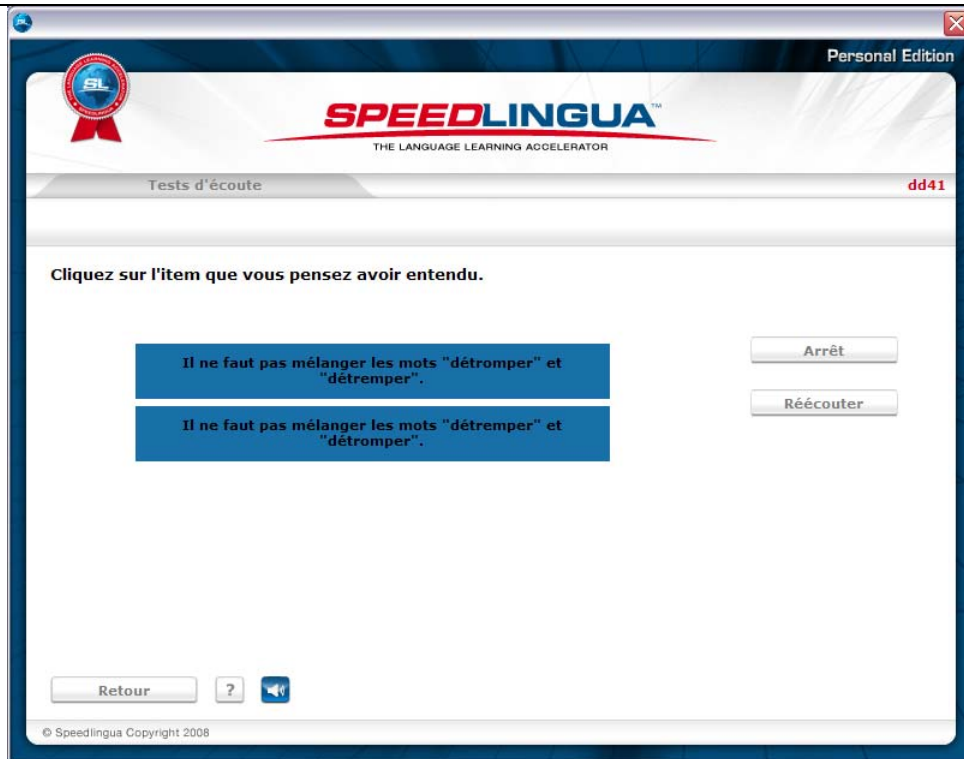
Personal Edition

SL

SPEEDLINGUA™
THE LANGUAGE LEARNING ACCELERATOR

Tests d'écoute

dd41

Cliquez sur l'item que vous pensez avoir entendu.

Il ne faut pas mélanger les mots "détromper" et "détremper".

Il ne faut pas mélanger les mots "détrempe" et "détromper".

Arrêt

Réécouter

Retour

?

© Speedlingua Copyright 2008